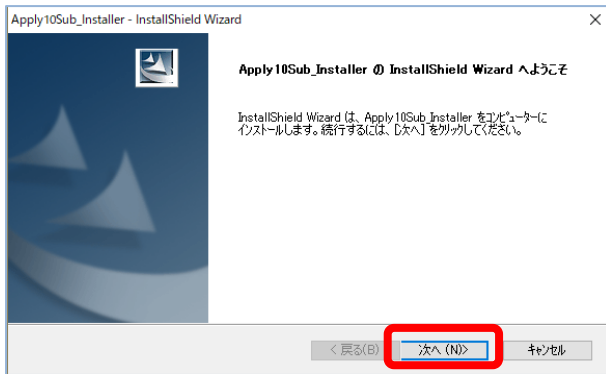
Apply10Sub_Installer - InstallShield Wizard

×

Apply10Sub_Installer の InstallShield Wizard へようこそ

InstallShield Wizard は、Apply10Sub_Installer をコンピューターにインストールします。続行するには、[次へ] をクリックしてください。

< 戻る(B)

次へ (N)>

キャンセル